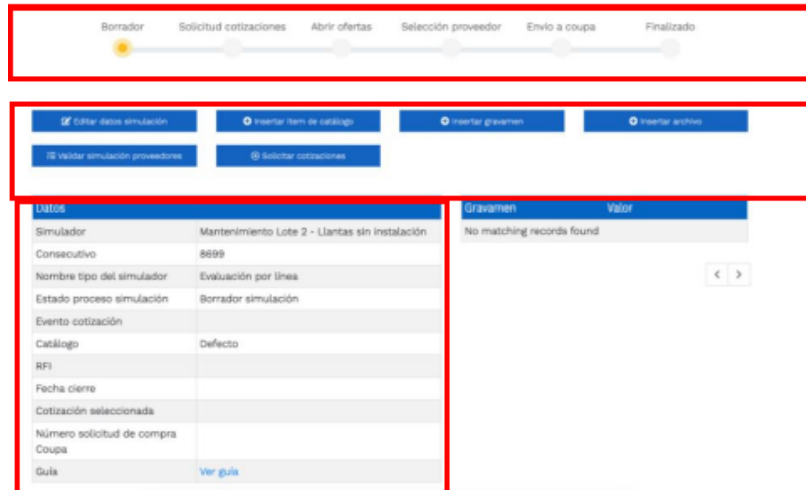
Borrador | Solicitud cotizaciones | Abrir ofertas | Selección proveedor | Envio a coupa | Finalizado

Editar datos simulación
Insertar ítem de catálogo
Insertar gravamen
Insertar archivo
Validar simulación proveedores
Solicitar cotizaciones

| Datos | |
|---|---|
| Simulador | Mantenimiento Lote 2 - Llantas sin instalación |
| Consecutivo | 8699 |
| Nombre tipo del simulador | Evaluación por línea |
| Estado proceso simulación | Borrador simulación |
| Evento cotización | |
| Catálogo | Defecto |
| RFI | |
| Fecha cierre | |
| Cotización seleccionada | |
| Número solicitud de compra Coupa | |
| Guía | Ver guía |

| Gravamen | Valor |
|---|---|
| No matching records found | |

< >